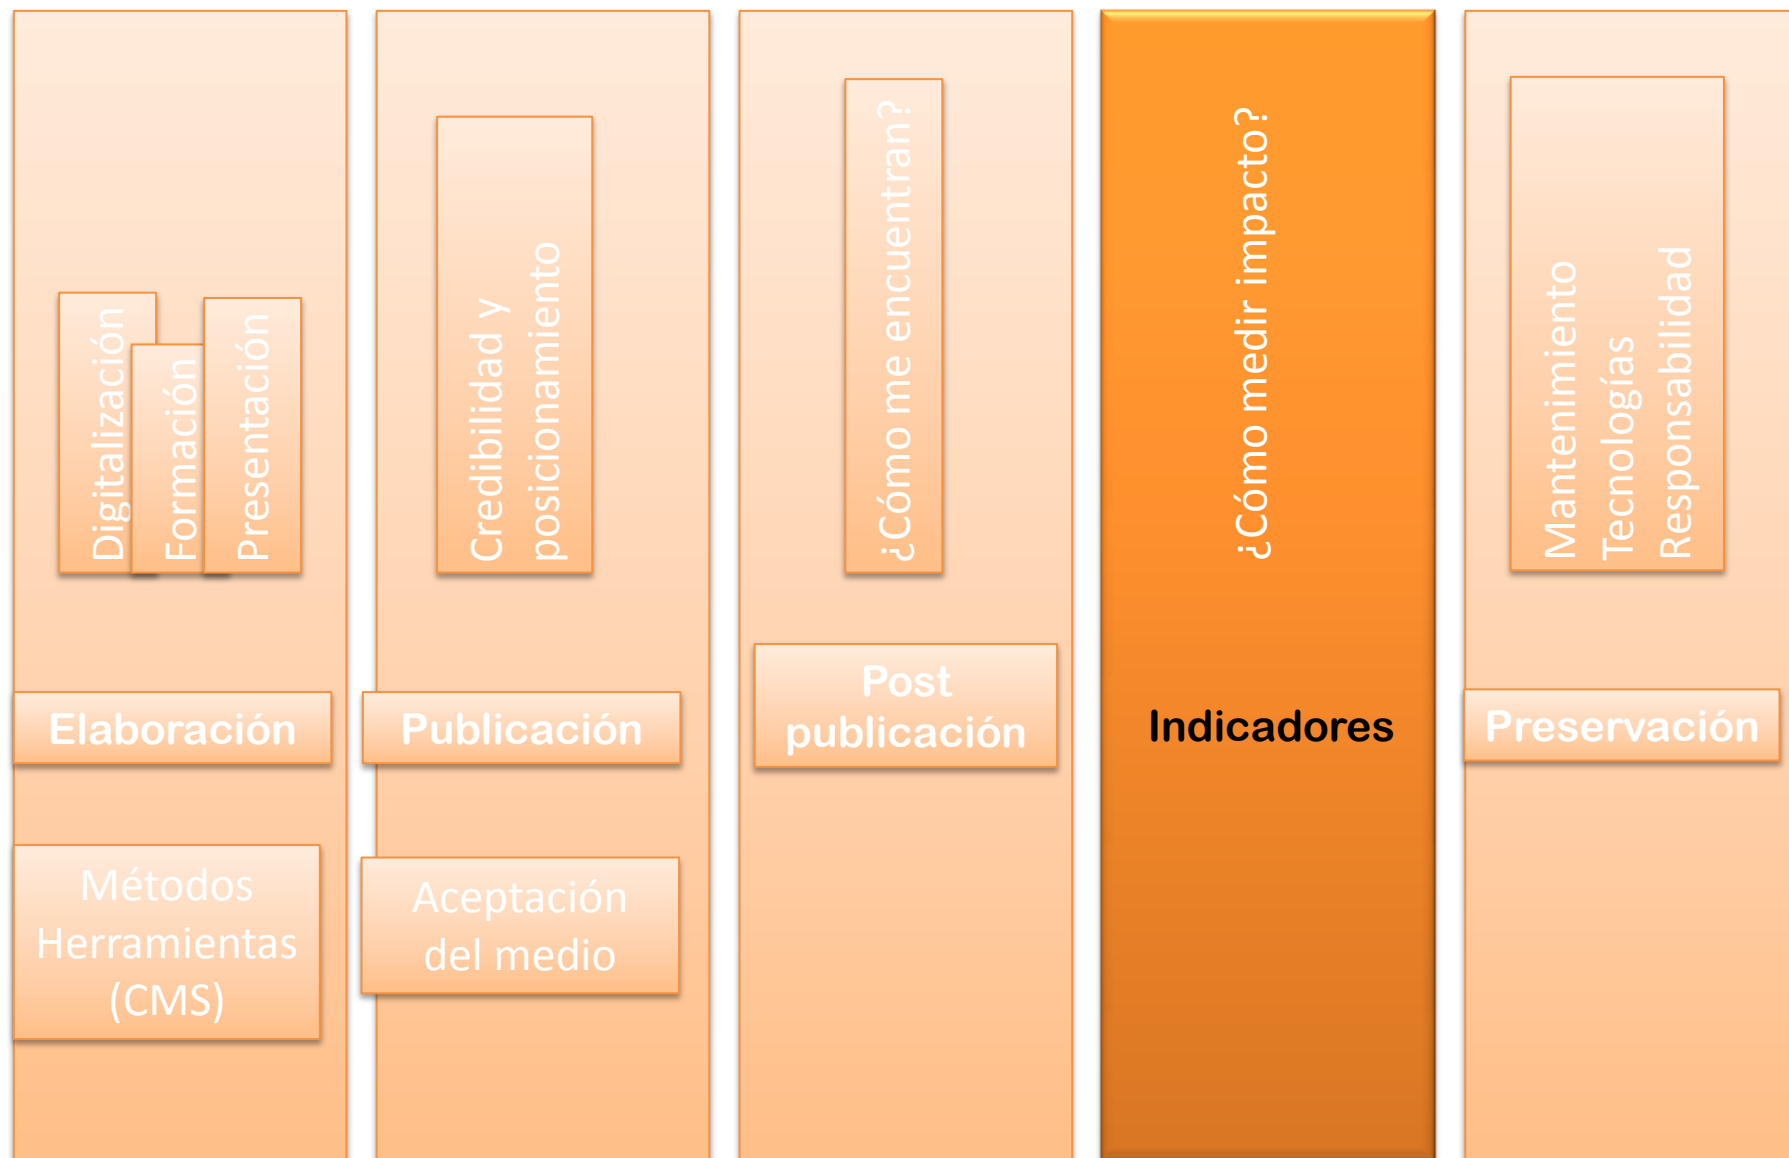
Digitalización
Formación
Presentación

Elaboración

Métodos
Herramientas
(CMS)

Credibilidad y posicionamiento

Publicación

Aceptación del medio

¿Cómo me encuentran?

Post publicación

¿Cómo medir impacto?

Indicadores

Mantenimiento
Tecnologías
Responsabilidad

Preservación